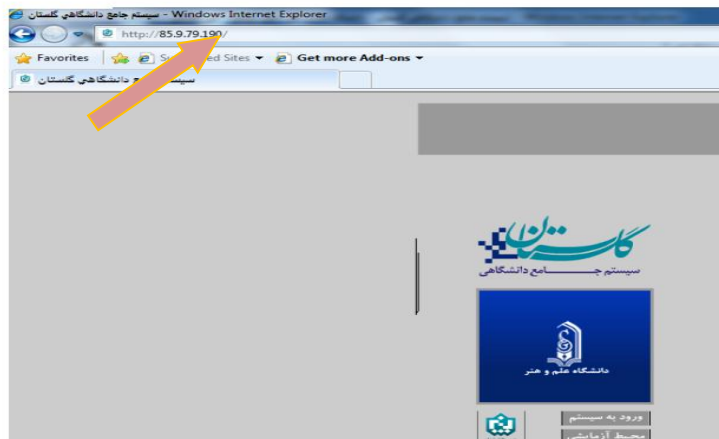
سیستم جامع دانشگاهی گلستان - Windows Internet Explorer

http://85.9.79.190/

Favorites | Su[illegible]ed Sites ▾ | Get more Add-ons ▾

سیست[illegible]ع دانشگاهی گلستان

گلستان
سیستم جـــامع دانشگاهی

دانشگاه علم و هنر

ورود به سیستم
محیط آزمایشی